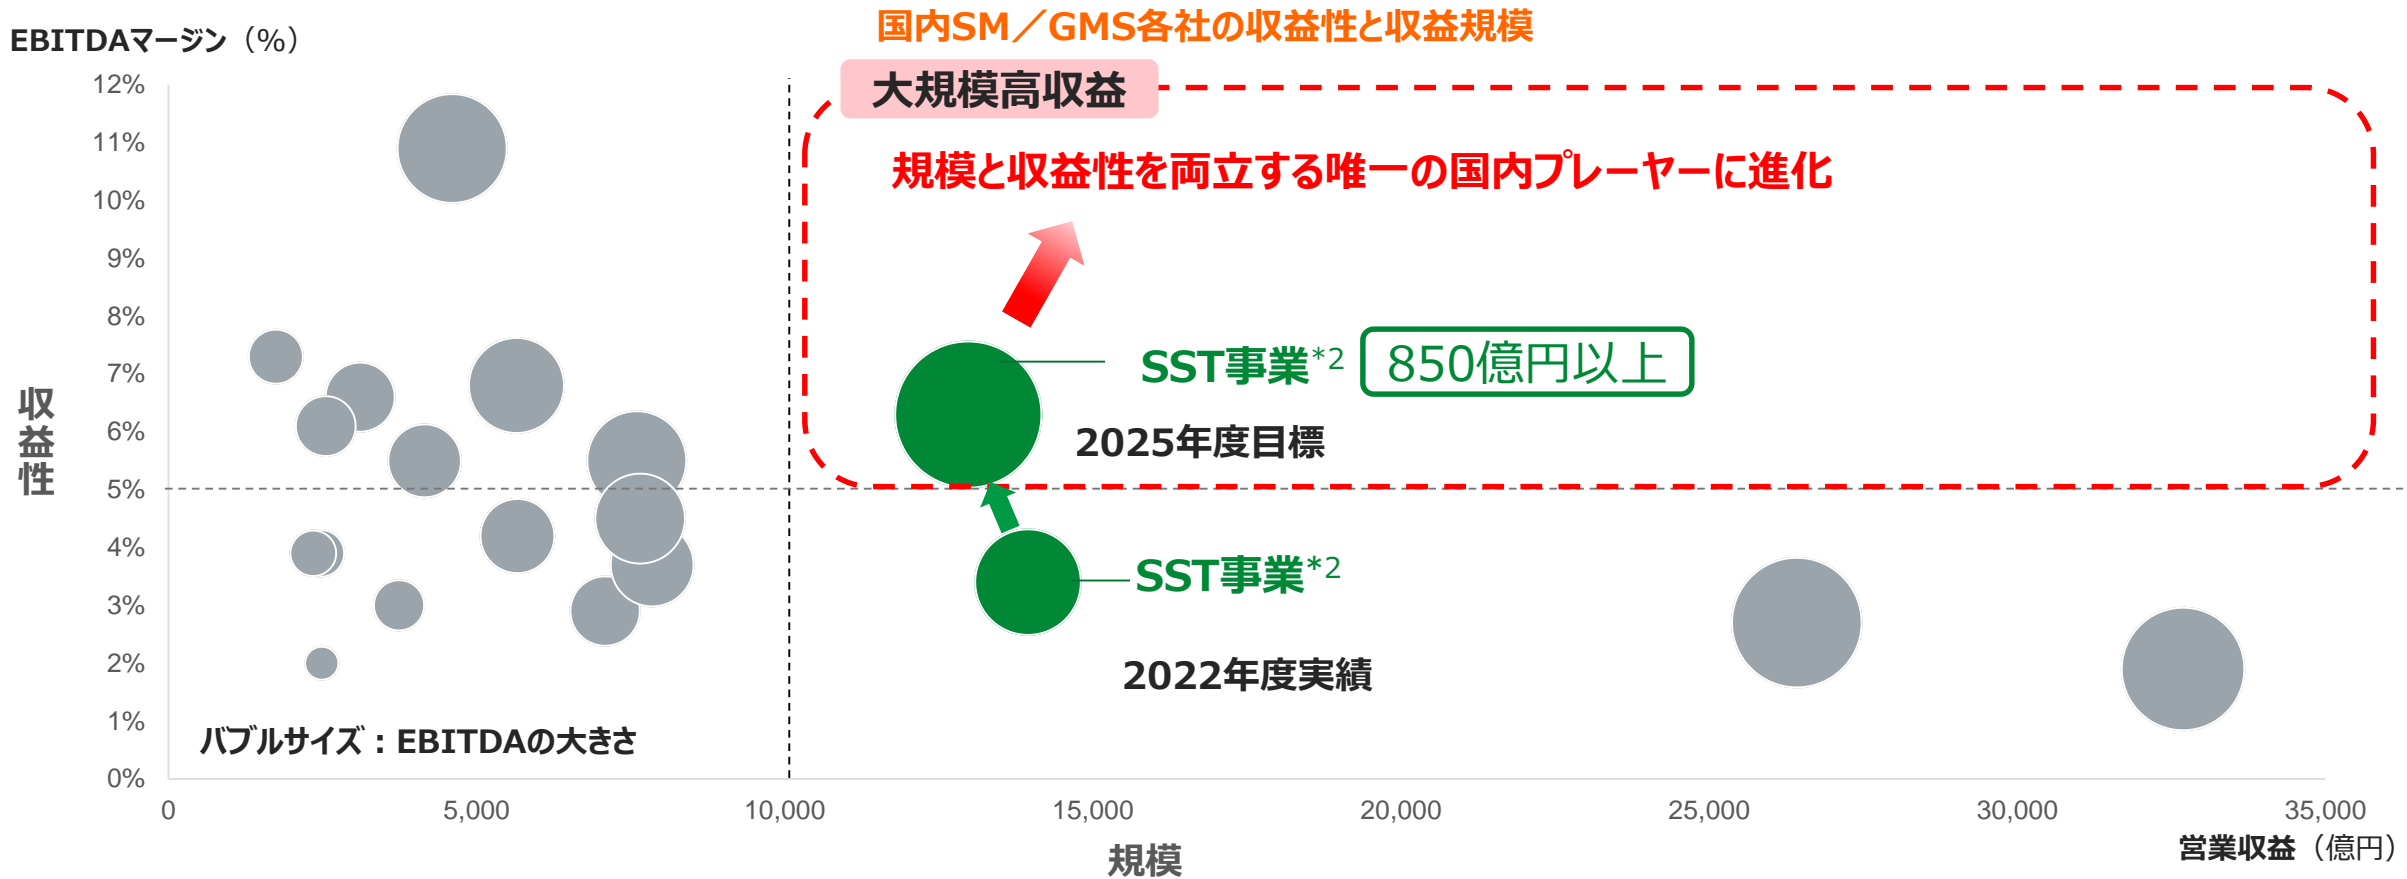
国内SM／GMS各社の収益性と収益規模

EBITDAマージン（%）

大規模高収益

規模と収益性を両立する唯一の国内プレーヤーに進化

SST事業*2 850億円以上

2025年度目標

SST事業*2

2022年度実績

収益性

12%
11%
10%
9%
8%
7%
6%
5%
4%
3%
2%
1%
0%

バブルサイズ：EBITDAの大きさ

0
5,000
10,000
15,000
20,000
25,000
30,000
35,000

規模

営業収益（億円）